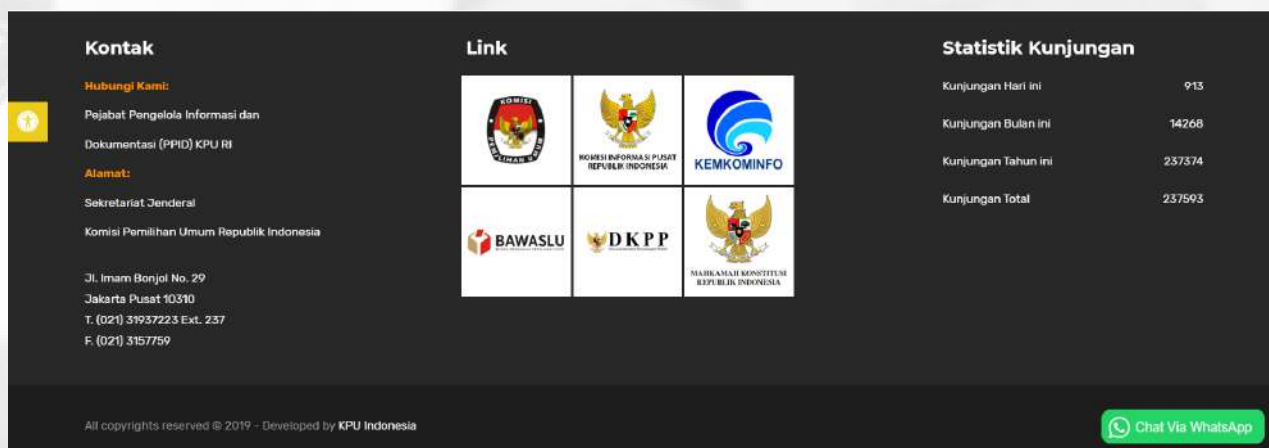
Kontak

Hubungi Kami:

Pejabat Pengelola Informasi dan Dokumentasi (PPID) KPU RI

Alamat:

Sekretariat Jenderal

Komisi Pemilihan Umum Republik Indonesia

Jl. Imam Bonjol No. 29
Jakarta Pusat 10310
T. (021) 31937223 Ext. 237
F. (021) 3157759

Link

KOMISI PEMILIHAN UMUM

KOMISI INFORMASI PUSAT REPUBLIK INDONESIA

KEMKOMINFO

BAWASLU

DKPP

MAHKAMAH KONSTITUSI REPUBLIK INDONESIA

Statistik Kunjungan

| | |
|---|---|
| Kunjungan Hari ini | 913 |
| Kunjungan Bulan ini | 14268 |
| Kunjungan Tahun ini | 237374 |
| Kunjungan Total | 237593 |

All copyrights reserved © 2019 - Developed by KPU Indonesia

Chat Via WhatsApp